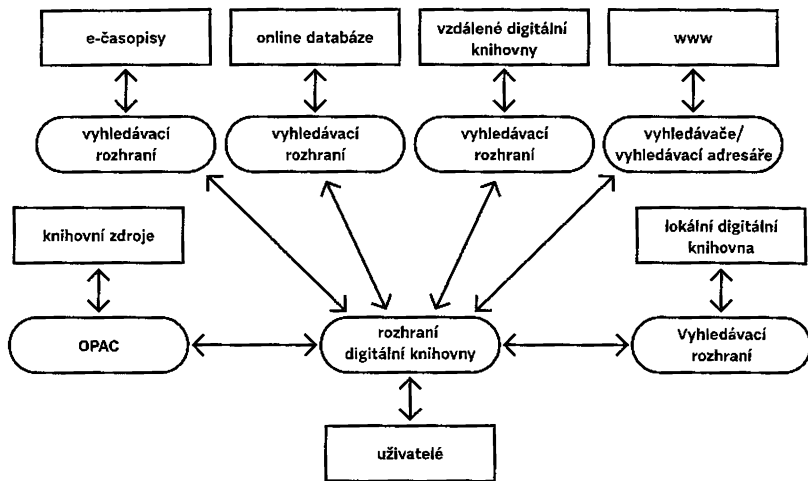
e-časopisy

online databáze

vzdálené digitální knihovny

www

vyhledávací rozhraní

vyhledávací rozhraní

vyhledávací rozhraní

vyhledávače/ vyhledávací adresáře

knihovní zdroje

lokální digitální knihovna

OPAC

rozhraní digitální knihovny

Vyhledávací rozhraní

uživatelé